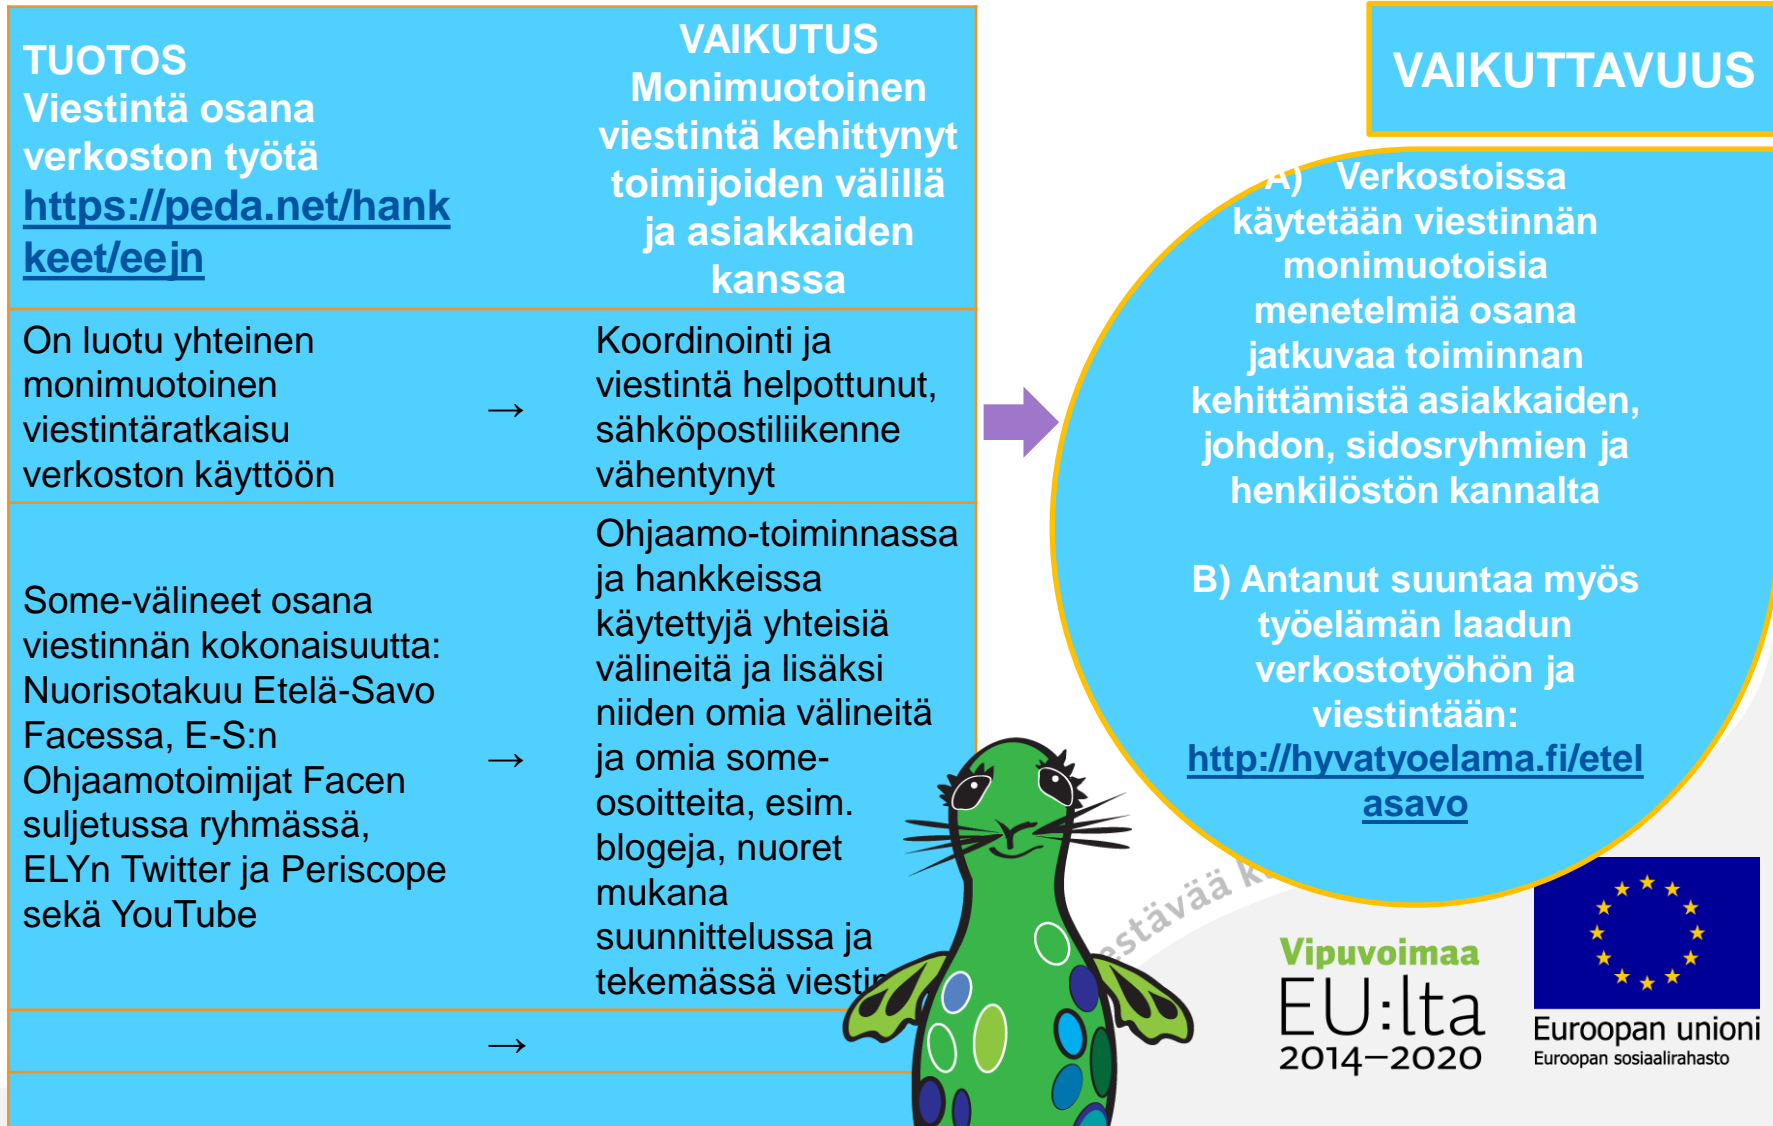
| TUOTOS Viestintä osana verkoston työtä https://peda.net/hankkeet/eejn | | VAIKUTUS Monimuotoinen viestintä kehittynyt toimijoiden välillä ja asiakkaiden kanssa |
|---|---|---|
| On luotu yhteinen monimuotoinen viestintäratkaisu verkoston käyttöön | → | Koordinointi ja viestintä helpottunut, sähköpostiliikenne vähentynyt |
| Some-välineet osana viestinnän kokonaisuutta: Nuorisotakuu Etelä-Savo Facessa, E-S:n Ohjaamotoimijat Facen suljetussa ryhmässä, ELYn Twitter ja Periscope sekä YouTube | → | Ohjaamo-toiminnassa ja hankkeissa käytettyjä yhteisiä välineitä ja lisäksi niiden omia välineitä ja omia some-osoitteita, esim. blogeja, nuoret mukana suunnittelussa ja tekemässä viest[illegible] |
| | → | |

VAIKUTTAVUUS

A) Verkostoissa käytetään viestinnän monimuotoisia menetelmiä osana jatkuvaa toiminnan kehittämistä asiakkaiden, johdon, sidosryhmien ja henkilöstön kannalta

B) Antanut suuntaa myös työelämän laadun verkostotyöhön ja viestintään: http://hyvatyoelama.fi/etelasavo

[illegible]stävää k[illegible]

Vipuvoimaa EU:lta 2014–2020

Euroopan unioni
Euroopan sosiaalirahasto